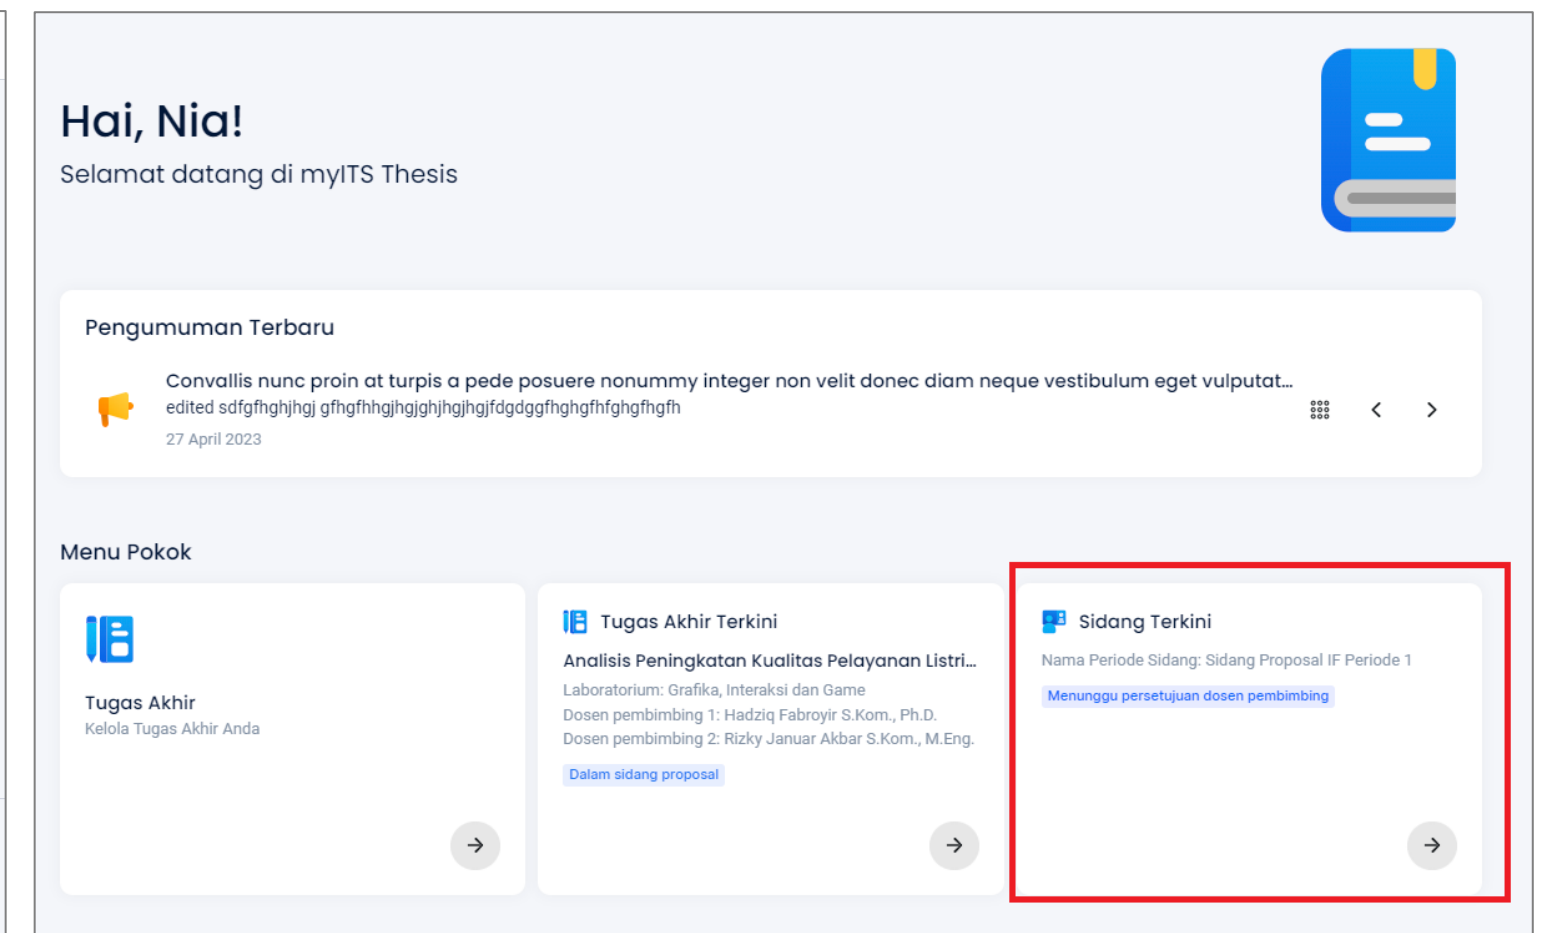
Hai, Nia!
Selamat datang di myITS Thesis

Pengumuman Terbaru

Convallis nunc proin at turpis a pede posuere nonummy integer non velit donec diam neque vestibulum eget vulputat...
edited sdfgfhghjhgj gfhgfhhgjhgjghjhgjhgjfdgdggfhghgfhfghgfhgfh
27 April 2023

Menu Pokok

Tugas Akhir
Kelola Tugas Akhir Anda

Tugas Akhir Terkini
Analisis Peningkatan Kualitas Pelayanan Listri...
Laboratorium: Grafika, Interaksi dan Game
Dosen pembimbing 1: Hadziq Fabroyir S.Kom., Ph.D.
Dosen pembimbing 2: Rizky Januar Akbar S.Kom., M.Eng.
Dalam sidang proposal

Sidang Terkini
Nama Periode Sidang: Sidang Proposal IF Periode 1
Menunggu persetujuan dosen pembimbing